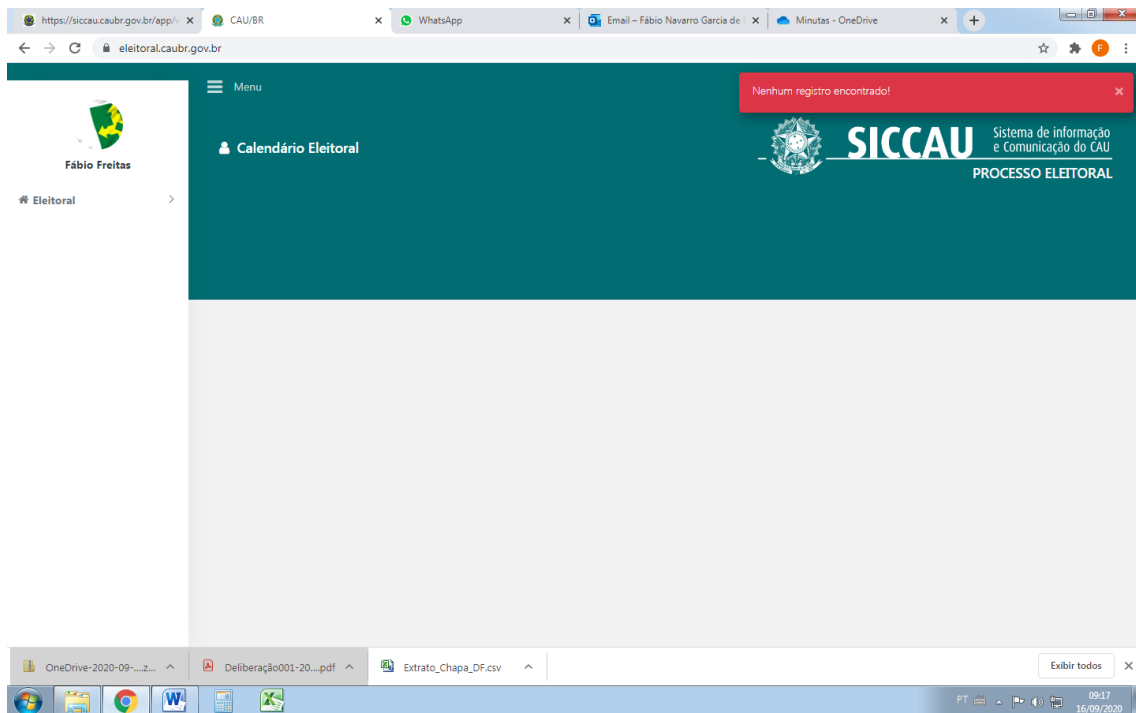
https://siccau.caubr.gov.br/app/ ×
CAU/BR ×
WhatsApp ×
Email – Fábio Navarro Garcia de ×
Minutas - OneDrive ×

eleitoral.caubr.gov.br

Menu

Nenhum registro encontrado! ×

Fábio Freitas

Eleitoral

Calendário Eleitoral

SICCAU Sistema de informação e Comunicação do CAU
PROCESSO ELEITORAL

OneDrive-2020-09-....z...
Deliberação001-20....pdf
Extrato_Chapa_DF.csv
Exibir todos

PT
09:17
16/09/2020